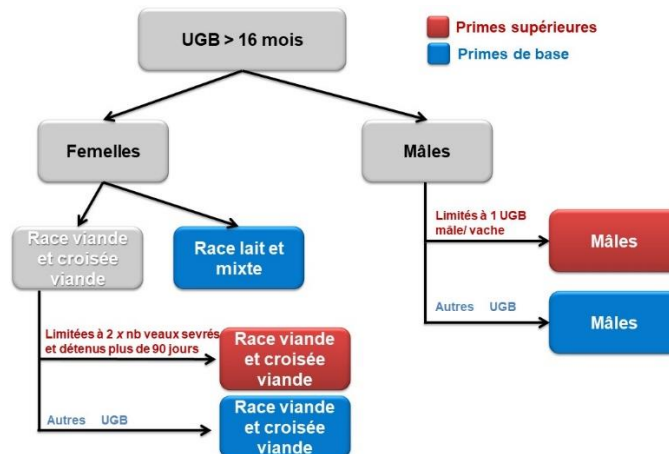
UGB > 16 mois

Primes supérieures
Primes de base

Femelles

Mâles

Race viande et croisée viande

Race lait et mixte

Limités à 1 UGB mâle/ vache

Mâles

Autres UGB

Mâles

Limitées à 2 x nb veaux sevrés et détenus plus de 90 jours

Race viande et croisée viande

Autres UGB

Race viande et croisée viande